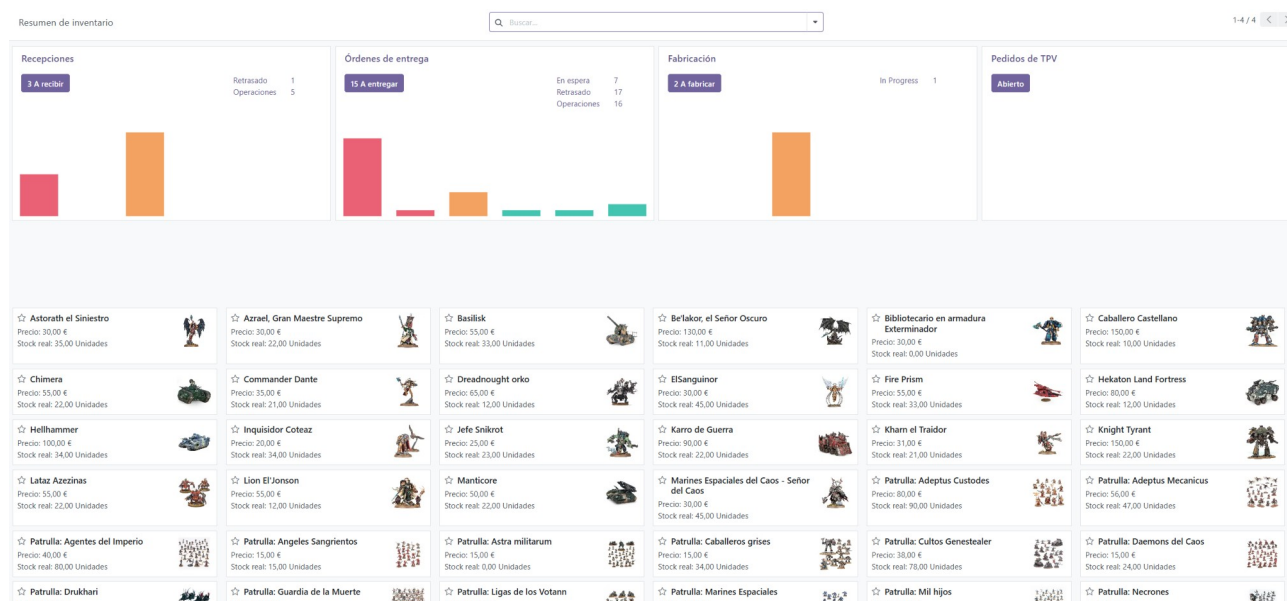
Resumen de inventario

Buscar...

1-4 / 4

Recepciones

3 A recibir

Retrasado 1
Operaciones 5

Órdenes de entrega

15 A entregar

En espera 7
Retrasado 17
Operaciones 16

Fabricación

2 A fabricar

In Progress 1

Pedidos de TPV

Abierto

☆ Astorath el Siniestro
Precio: 30,00 €
Stock real: 35,00 Unidades

☆ Azrael, Gran Maestre Supremo
Precio: 30,00 €
Stock real: 22,00 Unidades

☆ Basilisk
Precio: 55,00 €
Stock real: 33,00 Unidades

☆ Be'lakor, el Señor Oscuro
Precio: 130,00 €
Stock real: 11,00 Unidades

☆ Bibliotecario en armadura Exterminador
Precio: 30,00 €
Stock real: 0,00 Unidades

☆ Caballero Castellano
Precio: 150,00 €
Stock real: 10,00 Unidades

☆ Chimera
Precio: 55,00 €
Stock real: 22,00 Unidades

☆ Commander Dante
Precio: 35,00 €
Stock real: 21,00 Unidades

☆ Dreadnought orko
Precio: 65,00 €
Stock real: 12,00 Unidades

☆ ElSanguinor
Precio: 30,00 €
Stock real: 45,00 Unidades

☆ Fire Prism
Precio: 55,00 €
Stock real: 33,00 Unidades

☆ Hekaton Land Fortress
Precio: 80,00 €
Stock real: 12,00 Unidades

☆ Hellhammer
Precio: 100,00 €
Stock real: 34,00 Unidades

☆ Inquisidor Coteaz
Precio: 20,00 €
Stock real: 34,00 Unidades

☆ Jefe Snikrot
Precio: 25,00 €
Stock real: 23,00 Unidades

☆ Karro de Guerra
Precio: 90,00 €
Stock real: 22,00 Unidades

☆ Kharn el Traidor
Precio: 31,00 €
Stock real: 21,00 Unidades

☆ Knight Tyrant
Precio: 150,00 €
Stock real: 22,00 Unidades

☆ Lataz Azezinas
Precio: 55,00 €
Stock real: 22,00 Unidades

☆ Lion El'Jonson
Precio: 55,00 €
Stock real: 12,00 Unidades

☆ Manticore
Precio: 50,00 €
Stock real: 22,00 Unidades

☆ Marines Espaciales del Caos - Señor del Caos
Precio: 30,00 €
Stock real: 45,00 Unidades

☆ Patrulla: Adeptus Custodes
Precio: 80,00 €
Stock real: 90,00 Unidades

☆ Patrulla: Adeptus Mecanicus
Precio: 56,00 €
Stock real: 47,00 Unidades

☆ Patrulla: Agentes del Imperio
Precio: 40,00 €
Stock real: 80,00 Unidades

☆ Patrulla: Angeles Sangrientos
Precio: 15,00 €
Stock real: 15,00 Unidades

☆ Patrulla: Astra militarum
Precio: 15,00 €
Stock real: 0,00 Unidades

☆ Patrulla: Caballeros grises
Precio: 15,00 €
Stock real: 34,00 Unidades

☆ Patrulla: Cultos Genestealer
Precio: 38,00 €
Stock real: 78,00 Unidades

☆ Patrulla: Daemons del Caos
Precio: 15,00 €
Stock real: 24,00 Unidades

☆ Patrulla: Drukhari

☆ Patrulla: Guardia de la Muerte

☆ Patrulla: Ligas de los Votann

☆ Patrulla: Marines Espaciales

☆ Patrulla: Mil hijos

☆ Patrulla: Necrones